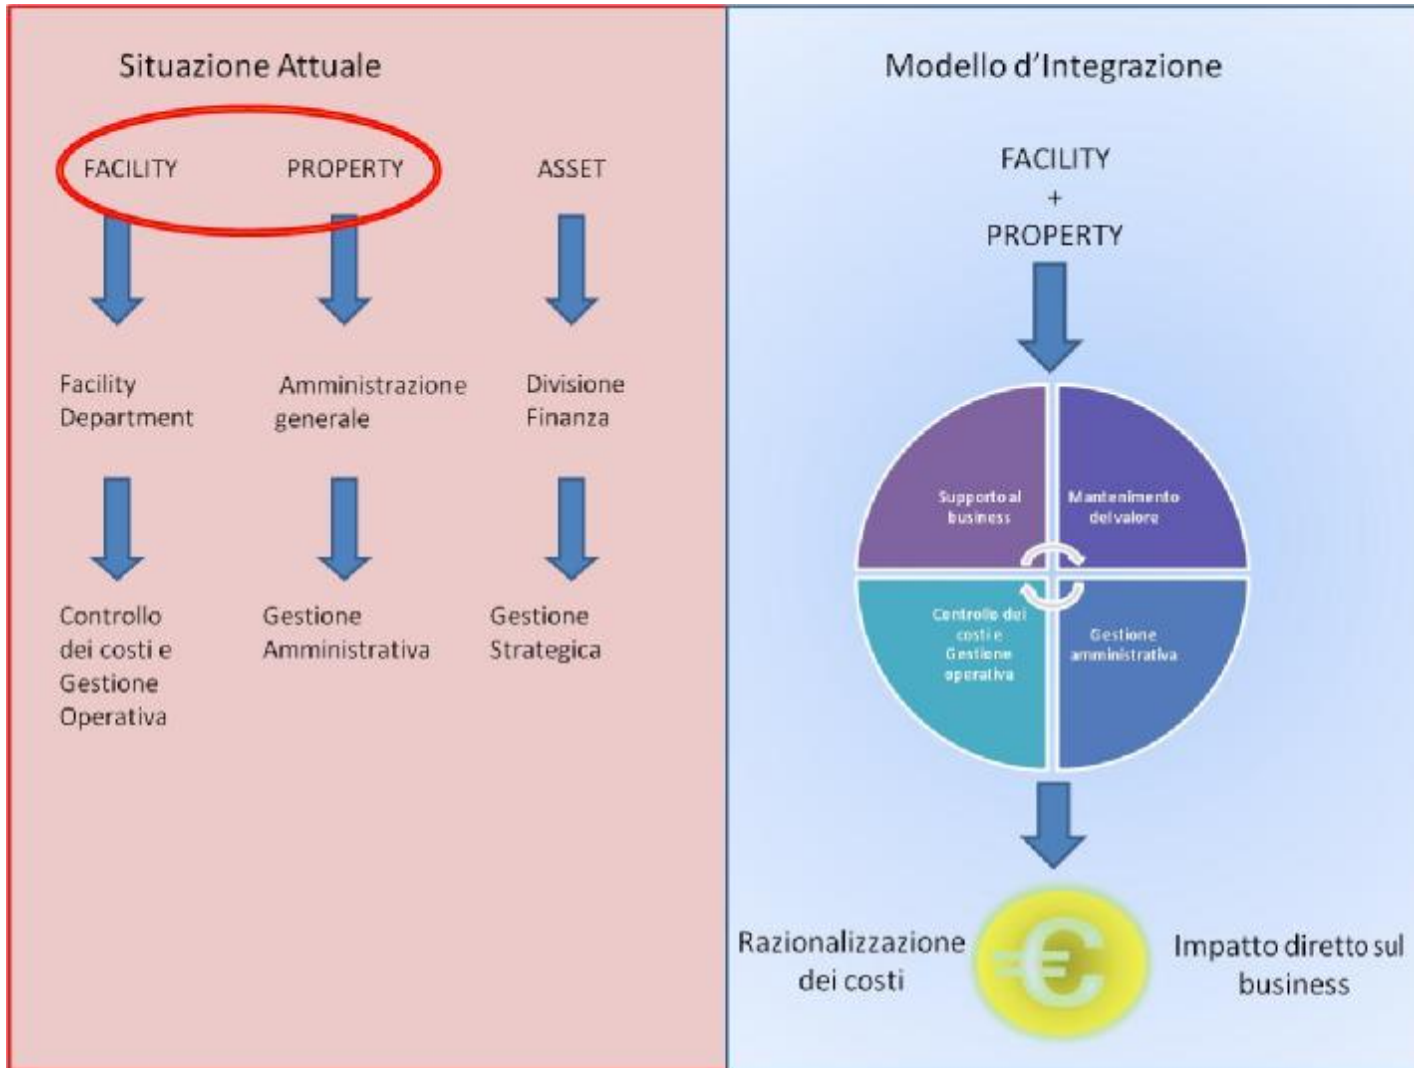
Situazione Attuale

FACILITY PROPERTY ASSET

Facility Department

Amministrazione generale

Divisione Finanza

Controllo dei costi e Gestione Operativa

Gestione Amministrativa

Gestione Strategica

Modello d'Integrazione

FACILITY
+
PROPERTY

Supporto al business

Mantenimento del valore

Controllo dei costi e Gestione operativa

Gestione amministrativa

Razionalizzazione dei costi

€

Impatto diretto sul business